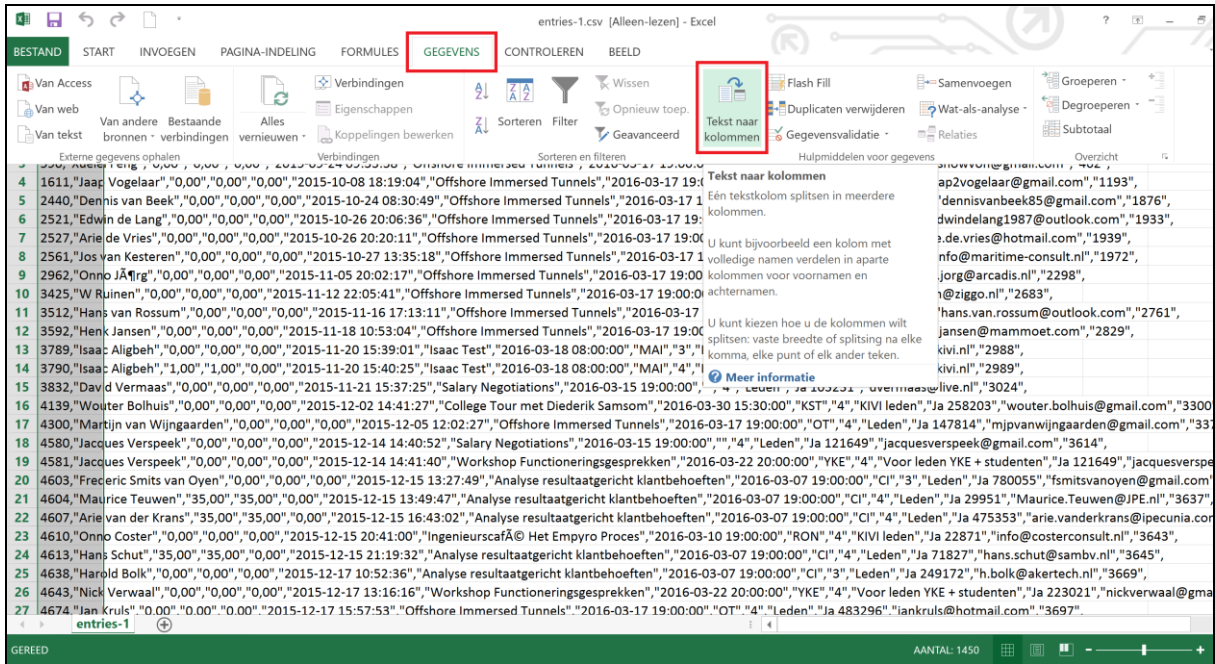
entries-1.csv [Alleen-lezen] - Excel

BESTAND START INVOEGEN PAGINA-INDELING FORMULES GEGEVENS CONTROLEREN BEELD

Van Access
Van web
Van tekst
Van andere bronnen
Bestaande verbindingen
Externe gegevens ophalen
Alles vernieuwen
Verbindingen
Eigenschappen
Koppelingen bewerken
Verbindingen
Sorteren
Filter
Wissen
Opnieuw toep.
Geavanceerd
Sorteren en filteren
Tekst naar kolommen
Flash Fill
Duplicaten verwijderen
Gegevensvalidatie
Samenvoegen
Wat-als-analyse
Relaties
Hulpmiddelen voor gegevens
Groeperen
Degroeperen
Subtotaal
Overzicht

Tekst naar kolommen
Eén tekstkolom splitsen in meerdere kolommen.

U kunt bijvoorbeeld een kolom met volledige namen verdelen in aparte kolommen voor voornamen en achternamen.

U kunt kiezen hoe u de kolommen wilt splitsen: vaste breedte of splitsing na elke komma, elke punt of elk ander teken.

Meer informatie

4 1611,"Jaap Vogelaar","0,00","0,00","0,00","2015-10-08 18:19:04","Offshore Immersed Tunnels","2016-03-17 19 ... ap2vogelaar@gmail.com","1193",
5 2440,"Dennis van Beek","0,00","0,00","0,00","2015-10-24 08:30:49","Offshore Immersed Tunnels","2016-03-17 1 ... 'dennisvanbeek85@gmail.com","1876",
6 2521,"Edwin de Lang","0,00","0,00","0,00","2015-10-26 20:06:36","Offshore Immersed Tunnels","2016-03-17 19 ... dwindelang1987@outlook.com","1933",
7 2527,"Arie de Vries","0,00","0,00","0,00","2015-10-26 20:20:11","Offshore Immersed Tunnels","2016-03-17 19:00 ... e.de.vries@hotmail.com","1939",
8 2561,"Jos van Kesteren","0,00","0,00","0,00","2015-10-27 13:35:18","Offshore Immersed Tunnels","2016-03-17 1 ... nfo@maritime-consult.nl","1972",
9 2962,"Onno JÃ¶rg","0,00","0,00","0,00","2015-11-05 20:02:17","Offshore Immersed Tunnels","2016-03-17 19:00 ... .jorg@arcadis.nl","2298",
10 3425,"W Ruinen","0,00","0,00","0,00","2015-11-12 22:05:41","Offshore Immersed Tunnels","2016-03-17 19:00:0 ... @ziggo.nl","2683",
11 3512,"Hans van Rossum","0,00","0,00","0,00","2015-11-16 17:13:11","Offshore Immersed Tunnels","2016-03-17 ... hans.van.rossum@outlook.com","2761",
12 3592,"Henk Jansen","0,00","0,00","0,00","2015-11-18 10:53:04","Offshore Immersed Tunnels","2016-03-17 19:00 ... jansen@mammoet.com","2829",
13 3789,"Isaac Aligbeh","0,00","0,00","0,00","2015-11-20 15:39:01","Isaac Test","2016-03-18 08:00:00","MAI","3"," ... kivi.nl","2988",
14 3790,"Isaac Aligbeh","1,00","1,00","0,00","2015-11-20 15:40:25","Isaac Test","2016-03-18 08:00:00","MAI","4"," ... kivi.nl","2989",
15 3832,"David Vermaas","0,00","0,00","0,00","2015-11-21 15:37:25","Salary Negotiations","2016-03-15 19:00:00", ... ,"Leden","Ja 103231","dvermaas@live.nl","3024",
16 4139,"Wouter Bolhuis","0,00","0,00","0,00","2015-12-02 14:41:27","College Tour met Diederik Samsom","2016-03-30 15:30:00","KST","4","KIVI leden","Ja 258203","wouter.bolhuis@gmail.com","3300
17 4300,"Martijn van Wijngaarden","0,00","0,00","0,00","2015-12-05 12:02:27","Offshore Immersed Tunnels","2016-03-17 19:00:00","OT","4","Leden","Ja 147814","mjpvanwijngaarden@gmail.com","337
18 4580,"Jacques Verspeek","0,00","0,00","0,00","2015-12-14 14:40:52","Salary Negotiations","2016-03-15 19:00:00","","4","Leden","Ja 121649","jacquesverspeek@gmail.com","3614",
19 4581,"Jacques Verspeek","0,00","0,00","0,00","2015-12-14 14:41:40","Workshop Functioneringsgesprekken","2016-03-22 20:00:00","YKE","4","Voor leden YKE + studenten","Ja 121649","jacquesverspe
20 4603,"Frederic Smits van Oyen","0,00","0,00","0,00","2015-12-15 13:27:49","Analyse resultaatgericht klantbehoeften","2016-03-07 19:00:00","CI","3","Leden","Ja 780055","fsmitsvanoyen@gmail.com
21 4604,"Maurice Teuwen","35,00","35,00","0,00","2015-12-15 13:49:47","Analyse resultaatgericht klantbehoeften","2016-03-07 19:00:00","CI","4","Leden","Ja 29951","Maurice.Teuwen@JPE.nl","3637",
22 4607,"Arie van der Krans","35,00","35,00","0,00","2015-12-15 16:43:02","Analyse resultaatgericht klantbehoeften","2016-03-07 19:00:00","CI","4","Leden","Ja 475353","arie.vanderkrans@ipecunia.co
23 4610,"Onno Coster","0,00","0,00","0,00","2015-12-15 20:41:00","IngenieurscafÃ© Het Empyro Proces","2016-03-10 19:00:00","RON","4","KIVI leden","Ja 22871","info@costerconsult.nl","3643",
24 4613,"Hans Schut","35,00","35,00","0,00","2015-12-15 21:19:32","Analyse resultaatgericht klantbehoeften","2016-03-07 19:00:00","CI","4","Leden","Ja 71827","hans.schut@sambv.nl","3645",
25 4638,"Harold Bolk","0,00","0,00","0,00","2015-12-17 10:52:36","Analyse resultaatgericht klantbehoeften","2016-03-07 19:00:00","CI","3","Leden","Ja 249172","h.bolk@akertech.nl","3669",
26 4643,"Nick Verwaal","0,00","0,00","0,00","2015-12-17 13:16:16","Workshop Functioneringsgesprekken","2016-03-22 20:00:00","YKE","4","Voor leden YKE + studenten","Ja 223021","nickverwaal@gma
27 4674,"Jan Kruls","0,00","0,00","0,00","2015-12-17 15:57:53","Offshore Immersed Tunnels","2016-03-17 19:00:00","OT","4","Leden","Ja 483296","jankruls@hotmail.com","3697",

entries-1

GEREED AANTAL: 1450